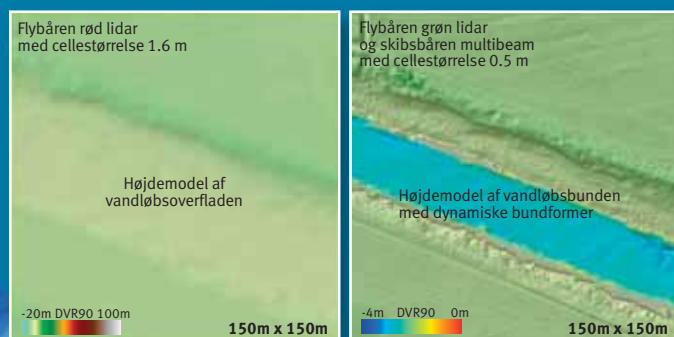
Flybåren rød lidar med cellestørrelse 1.6 m

Højdemodel af vandløbsoverfladen

-20m DVR90 100m

150m x 150m

Flybåren grøn lidar og skibsbåren multibeam med cellestørrelse 0.5 m

Højdemodel af vandløbsbunden med dynamiske bundformer

-4m DVR90 0m

150m x 150m